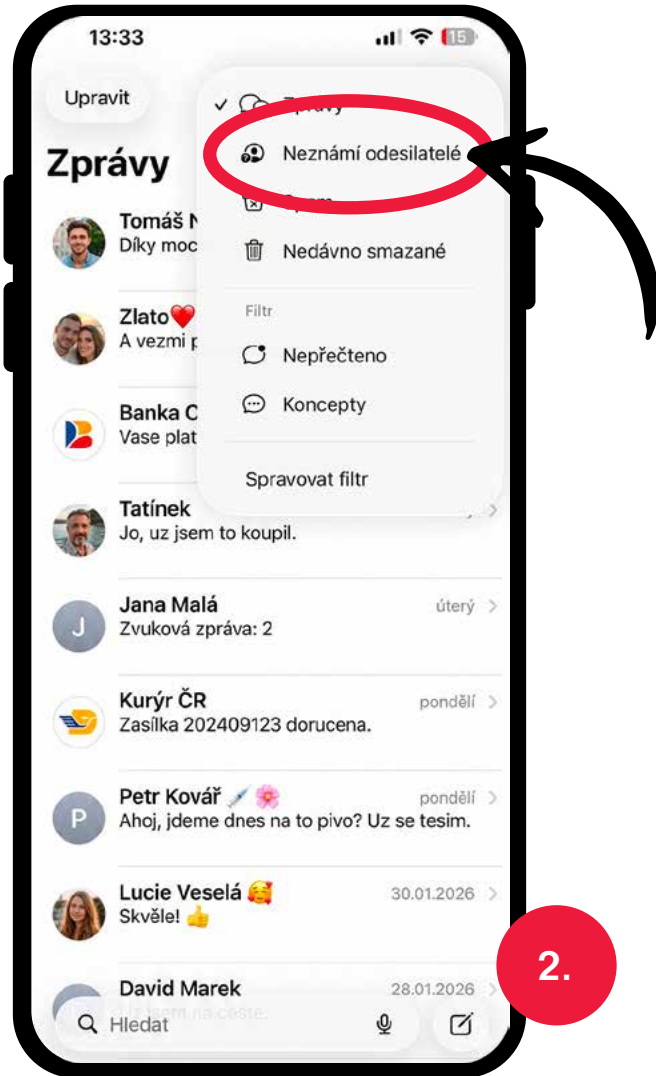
13:33

15

Upravit

Zprávy

✓ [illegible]

Neznámí odesilatelé

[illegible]

Nedávno smazané

Filtr

Nepřečteno

Koncepty

Spravovat filtr

Tomáš N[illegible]
Díky moc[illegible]

Zlato❤️
A vezmi p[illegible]

Banka C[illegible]
Vase plat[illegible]

Tatínek
Jo, uz jsem to koupil.

J
Jana Malá
úterý
Zvuková zpráva: 2

Kurýr ČR
pondělí
Zasílka 202409123 dorucena.

P
Petr Kovář 💉🌸
pondělí
Ahoj, jdeme dnes na to pivo? Uz se tesim.

Lucie Veselá 🥰
30.01.2026
Skvěle! 👍

David Marek
28.01.2026
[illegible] na ceste.

Hledat

2.